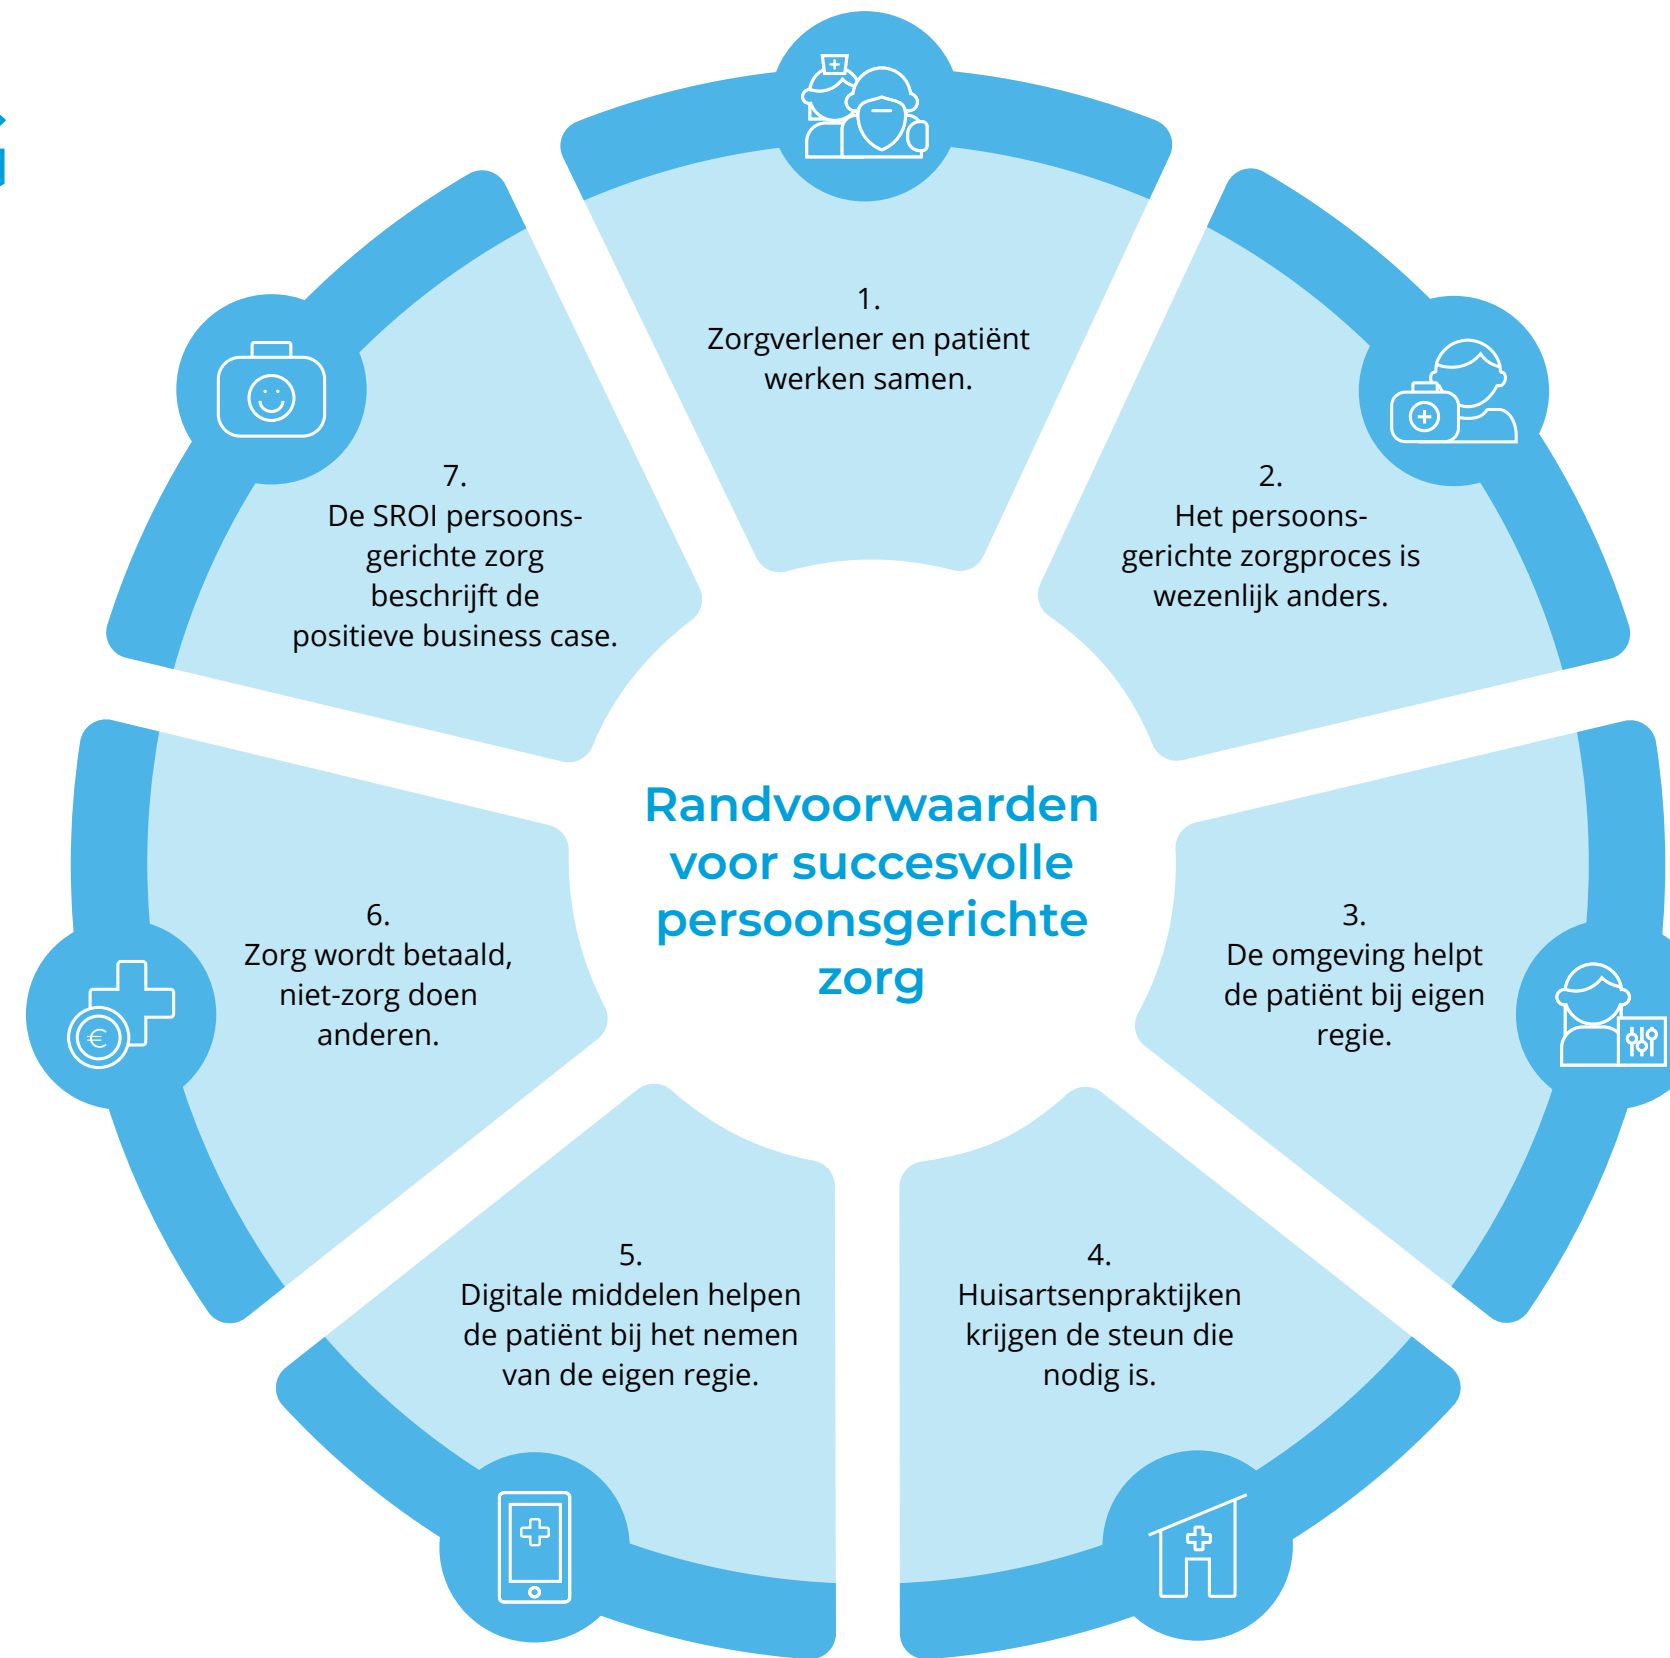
Randvoorwaarden voor succesvolle persoonsgerichte zorg

1.
Zorgverlener en patiënt werken samen.

2.
Het persoonsgerichte zorgproces is wezenlijk anders.

3.
De omgeving helpt de patiënt bij eigen regie.

4.
Huisartsenpraktijken krijgen de steun die nodig is.

5.
Digitale middelen helpen de patiënt bij het nemen van de eigen regie.

6.
Zorg wordt betaald, niet-zorg doen anderen.

7.
De SROI persoonsgerichte zorg beschrijft de positieve business case.

€